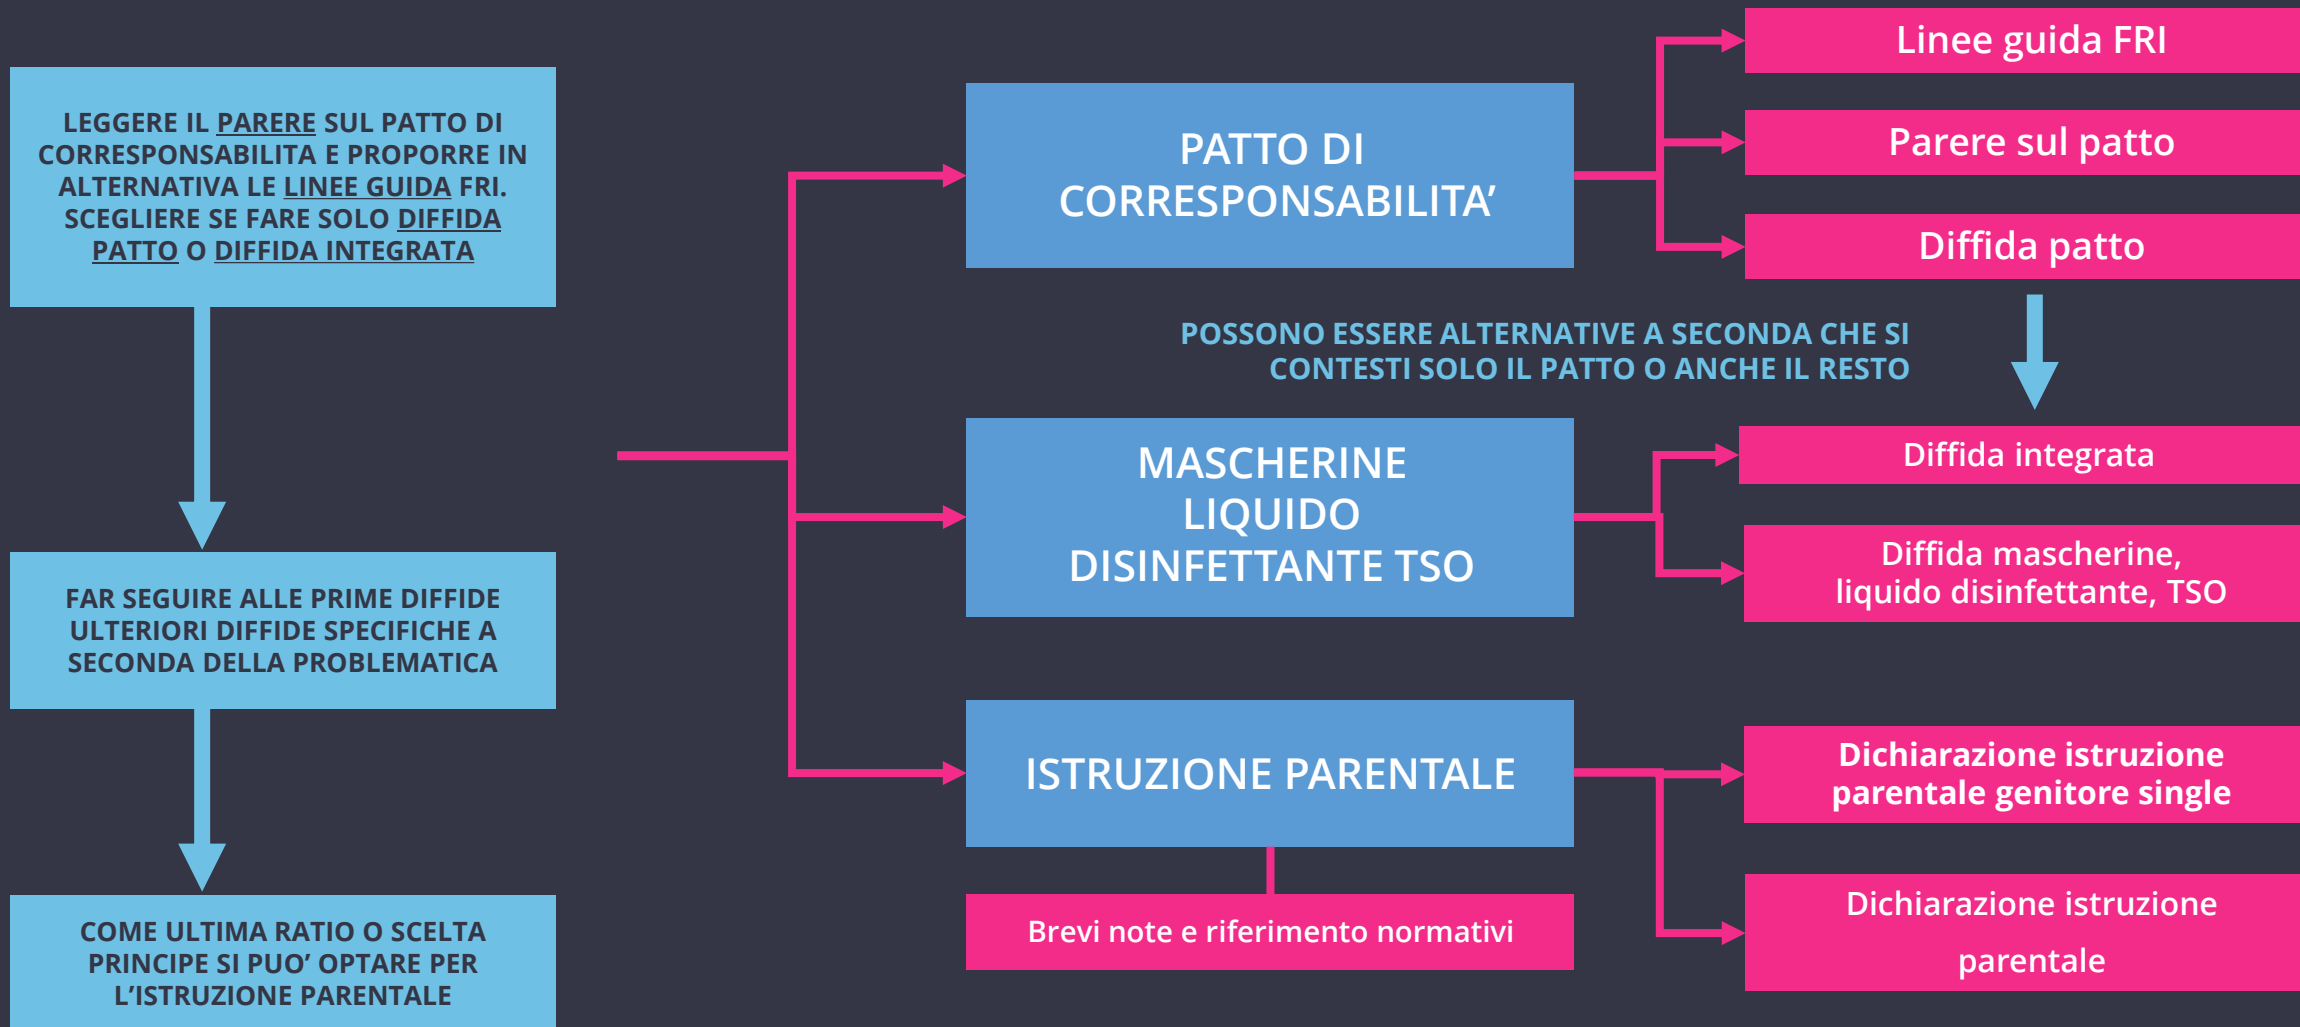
LEGGERE IL PARERE SUL PATTO DI CORRESPONSABILITA E PROPORRE IN ALTERNATIVA LE LINEE GUIDA FRI. SCEGLIERE SE FARE SOLO DIFFIDA PATTO O DIFFIDA INTEGRATA

FAR SEGUIRE ALLE PRIME DIFFIDE ULTERIORI DIFFIDE SPECIFICHE A SECONDA DELLA PROBLEMATICA

COME ULTIMA RATIO O SCELTA PRINCIPE SI PUO' OPTARE PER L'ISTRUZIONE PARENTALE

PATTO DI CORRESPONSABILITA'

Linee guida FRI

Parere sul patto

Diffida patto

POSSONO ESSERE ALTERNATIVE A SECONDA CHE SI CONTESTI SOLO IL PATTO O ANCHE IL RESTO

MASCHERINE LIQUIDO DISINFETTANTE TSO

Diffida integrata

Diffida mascherine, liquido disinfettante, TSO

ISTRUZIONE PARENTALE

Brevi note e riferimento normativi

Dichiarazione istruzione parentale genitore single

Dichiarazione istruzione parentale